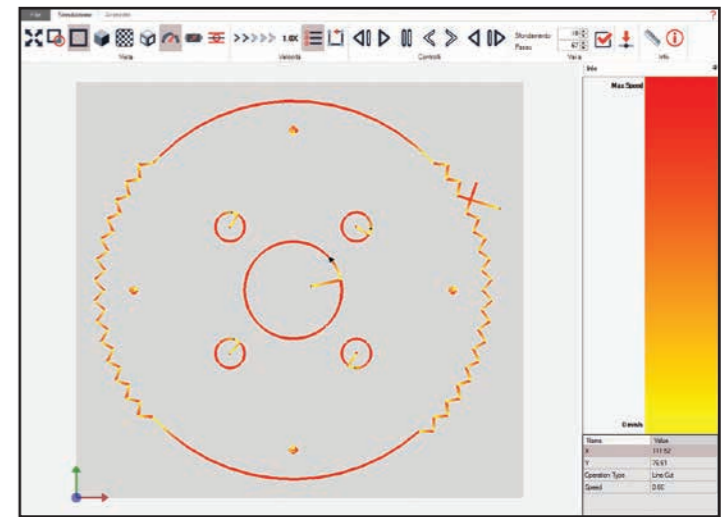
File Simulazione Generale

?

1.0X

Sfondamento 10
Passo 67

Vista Velocità Controlli Varie Info

Info

Max Speed

0mm/s

| Name | Value |
|---|---|
| X | 111.52 |
| Y | 76.61 |
| Operation Type | Line Cut |
| Speed | 0.0 |